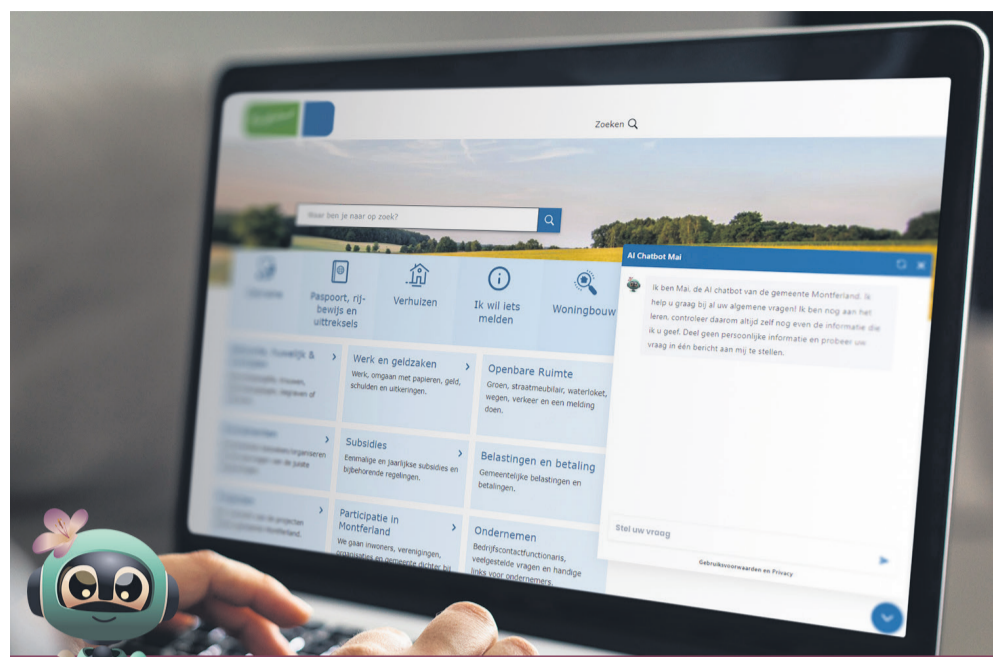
Zoeken

Waar ben je naar op zoek?

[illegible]

Paspoort, rijbewijs en uittreksels

Verhuizen

Ik wil iets melden

Woningbouw

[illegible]

Werk en geldzaken
Werk, omgaan met papieren, geld, schulden en uitkeringen.

Openbare Ruimte
Groen, straatmeubilair, waterloket, wegen, verkeer en een melding doen.

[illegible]

Subsidies
Eenmalige en jaarlijkse subsidies en bijbehorende regelingen.

Belastingen en betaling
Gemeentelijke belastingen en betalingen.

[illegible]

Participatie in Montferland
We gaan inwoners, verenigingen, organisaties en gemeente dichter bij

Ondernemen
Bedrijfscontactfunctionaris, veelgestelde vragen en handige links voor ondernemers.

AI Chatbot Mai

Ik ben Mai, de AI chatbot van de gemeente Montferland. Ik help u graag bij al uw algemene vragen! Ik ben nog aan het leren, controleer daarom altijd zelf nog even de informatie die ik u geef. Deel geen persoonlijke informatie en probeer uw vraag in één bericht aan mij te stellen.

Stel uw vraag

Gebruiksvoorwaarden en Privacy